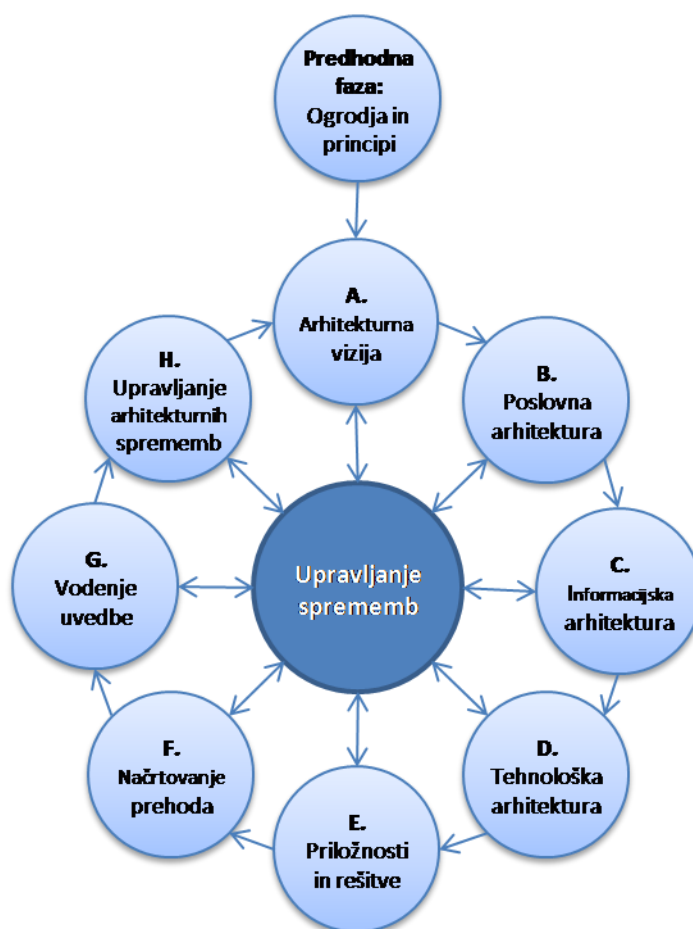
Predhodna faza: Ogrodja in principi

A. Arhitekturna vizija

B. Poslovna arhitektura

C. Informacijska arhitektura

D. Tehnološka arhitektura

E. Priložnosti in rešitve

F. Načrtovanje prehoda

G. Vodenje uvedbe

H. Upravljanje arhitekturnih sprememb

Upravljanje sprememb